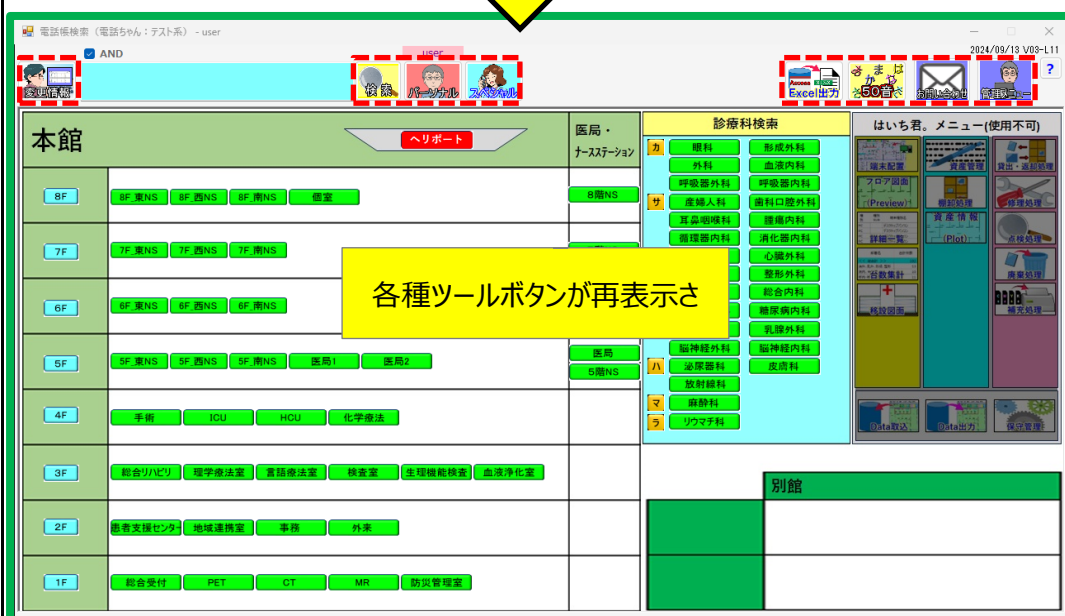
電話帳検索（電話ちゃん：テスト系） - user

AND

user

2024/09/13 V03-L11

変更情報

検索　パーソナル　スペシャル

Excel出力　あかさたな50音　お問い合せ　管理メニュー　?

本館

ヘリポート

医局・ナースステーション

| | | |
|---|---|---|
| 8F | 8F_東NS　8F_西NS　8F_南NS　個室 | 8階NS |
| 7F | 7F_東NS　7F_西NS　7F_南NS | |
| 6F | 6F_東NS　6F_西NS　6F_南NS | |
| 5F | 5F_東NS　5F_西NS　5F_南NS　医局1　医局2 | 医局　5階NS |
| 4F | 手術　ICU　HCU　化学療法 | |
| 3F | 総合リハビリ　理学療法室　言語療法室　検査室　生理機能検査　血液浄化室 | |
| 2F | 患者支援センター　地域連携室　事務　外来 | |
| 1F | 総合受付　PET　CT　MR　防災管理室 | |

診療科検索

カ　眼科　外科　呼吸器外科　形成外科　血液内科　呼吸器内科

サ　産婦人科　耳鼻咽喉科　循環器内科　歯科口腔外科　腫瘍内科　消化器内科　心臓外科　整形外科　総合内科　糖尿病内科　乳腺外科

脳神経外科　脳神経内科

ハ　泌尿器科　皮膚科　放射線科

マ　麻酔科

ラ　リウマチ科

はいち君。メニュー(使用不可)

端末配置　資産管理　貸出・返却処理　フロア図面(Preview)　棚卸処理　修理処理　詳細一覧　資産情報(Plot)　点検処理　台数集計　廃棄処理　構成図面　補充処理　Data取込　Data出力　保守管理

別館

各種ツールボタンが再表示さ